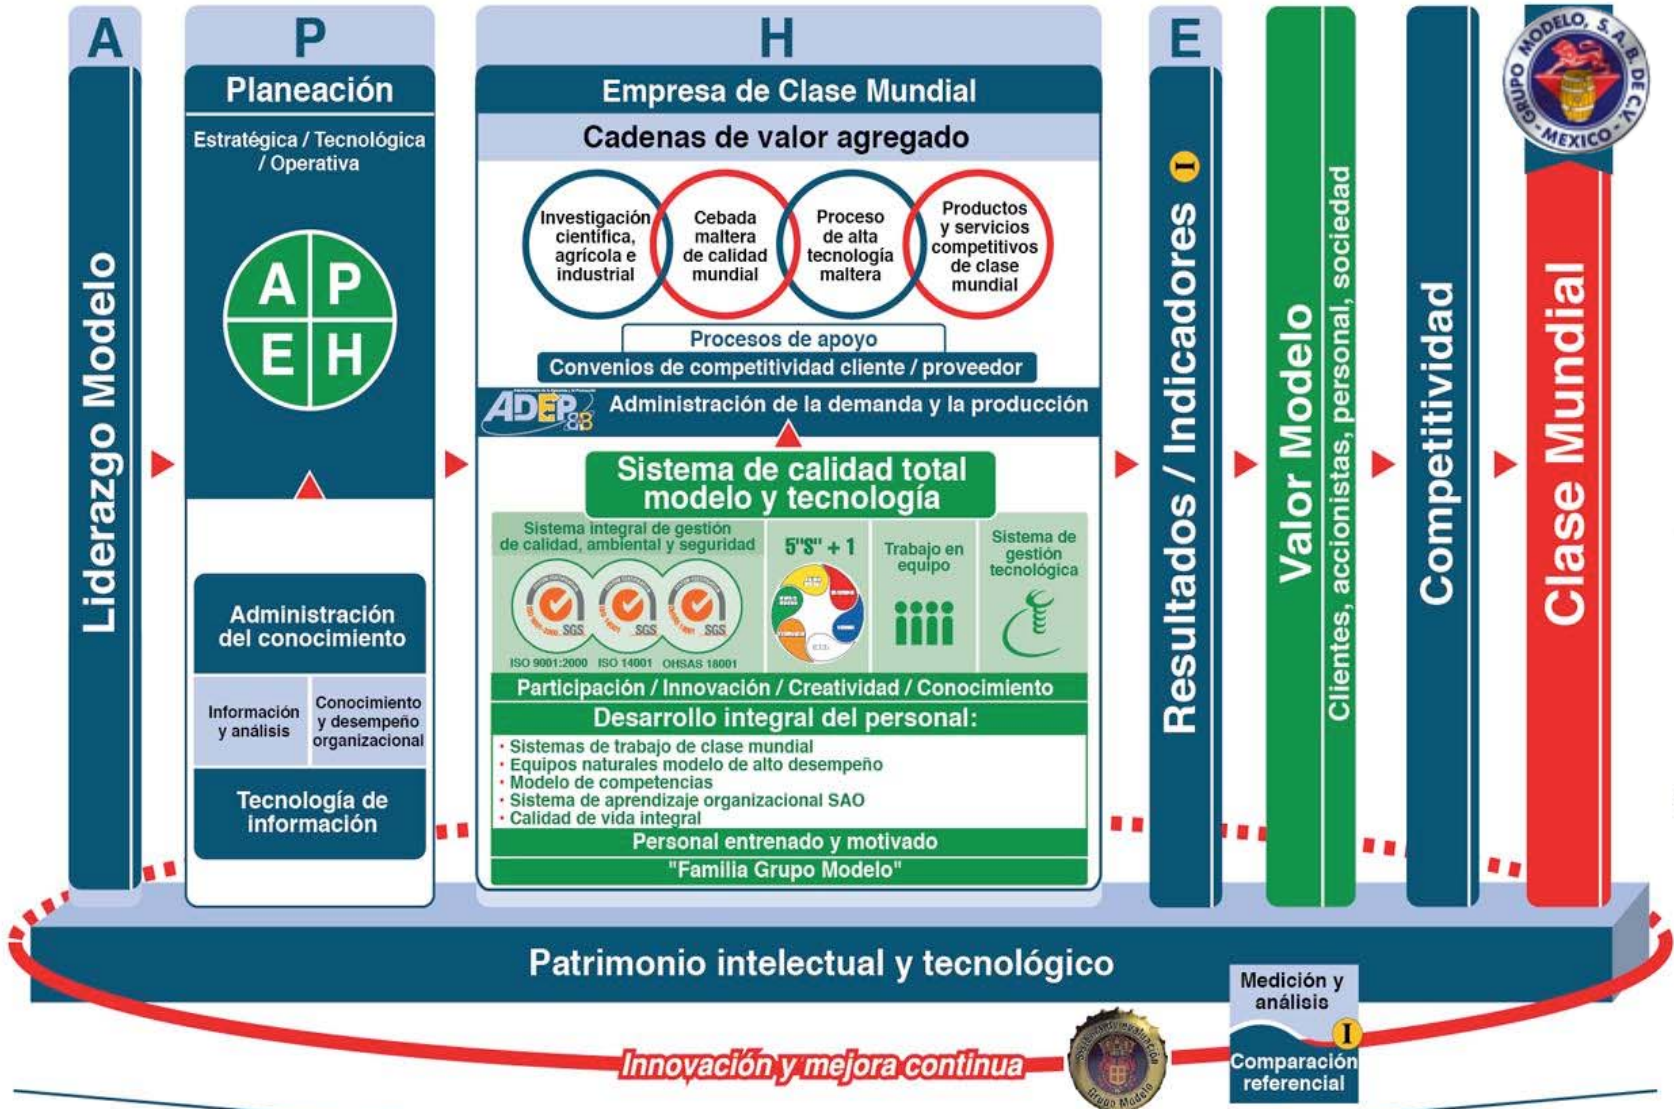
A

Liderazgo Modelo

P

Planeación

Estratégica / Tecnológica / Operativa

A P
E H

Administración del conocimiento

Información y análisis

Conocimiento y desempeño organizacional

Tecnología de información

H

Empresa de Clase Mundial

Cadenas de valor agregado

Investigación científica, agrícola e industrial

Cebada maltera de calidad mundial

Proceso de alta tecnología maltera

Productos y servicios competitivos de clase mundial

Procesos de apoyo

Convenios de competitividad cliente / proveedor

ADEP

Administración de la demanda y la producción

Sistema de calidad total modelo y tecnología

Sistema integral de gestión de calidad, ambiental y seguridad

SGS SGS SGS

ISO 9001:2000 ISO 14001 OHSAS 18001

5"S" + 1

Trabajo en equipo

Sistema de gestión tecnológica

Participación / Innovación / Creatividad / Conocimiento

Desarrollo integral del personal:

· Sistemas de trabajo de clase mundial
· Equipos naturales modelo de alto desempeño
· Modelo de competencias
· Sistema de aprendizaje organizacional SAO
· Calidad de vida integral

Personal entrenado y motivado

"Familia Grupo Modelo"

E

Resultados / Indicadores

I

Valor Modelo

Clientes, accionistas, personal, sociedad

Competitividad

GRUPO MODELO, S.A.B. DE C.V. MEXICO

Clase Mundial

Patrimonio intelectual y tecnológico

Medición y análisis

I

Comparación referencial

Innovación y mejora continua

Grupo Modelo